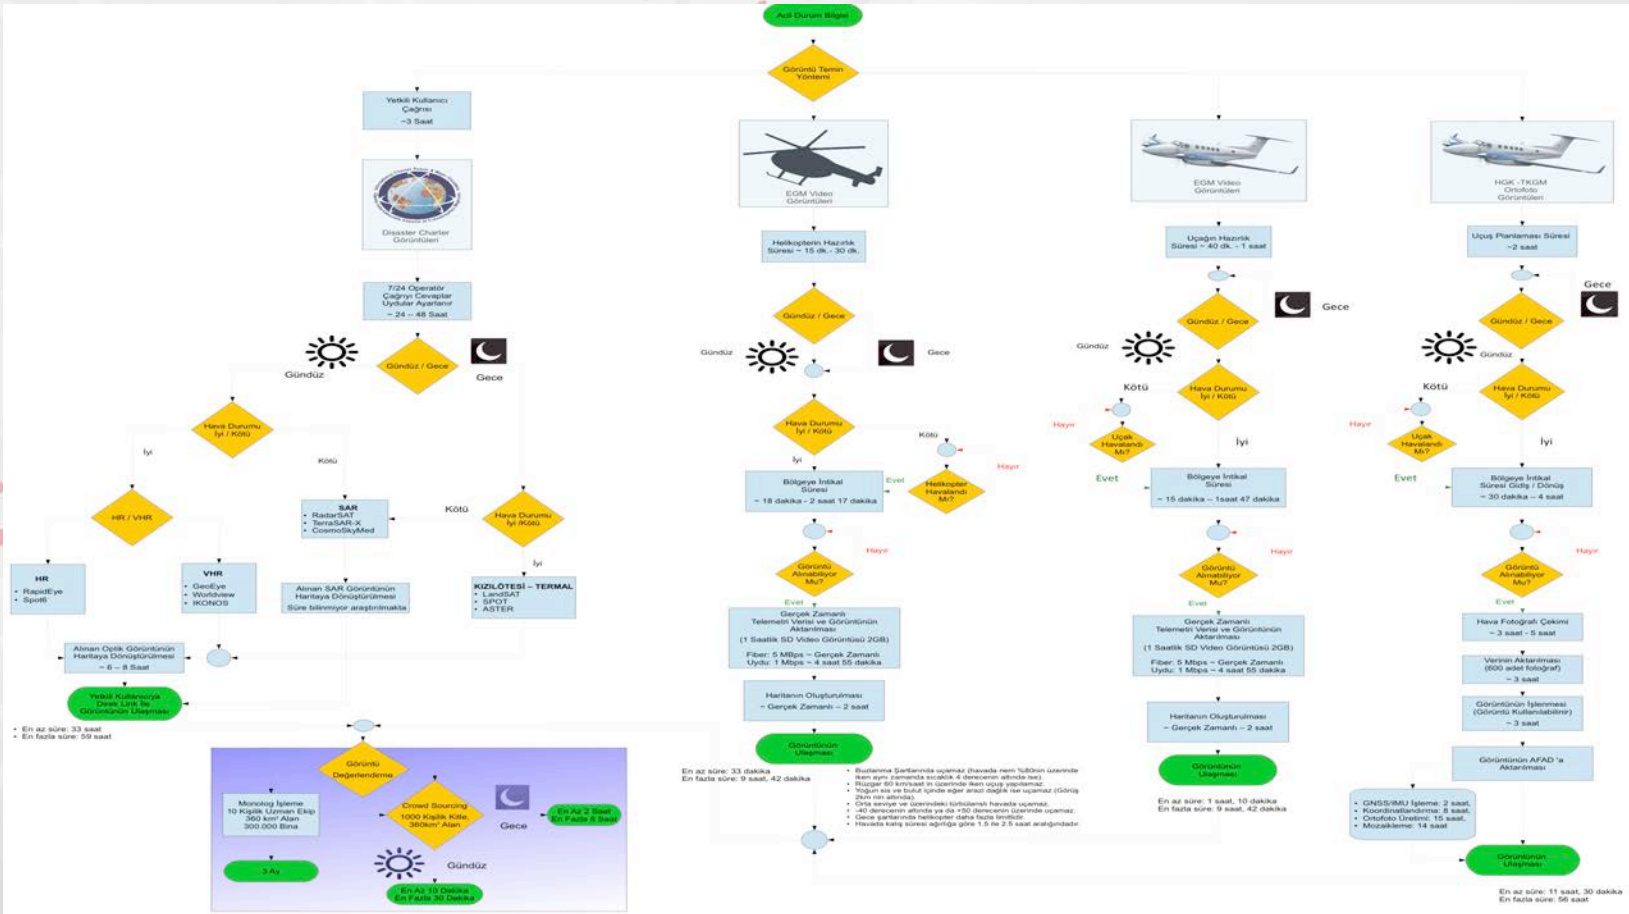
Acil Durum Bilgisi

Görüntü Temin Yöntemi

Yetkili Kullanıcı Çağrısı ~3 Saat

Disaster Charter Görüntüleri

7/24 Operatör Çağrıyı Cevaplar Uydular Ayarlanır ~ 24 – 48 Saat

Gündüz
Gündüz / Gece
Gece

Hava Durumu İyi / Kötü

İyi
Kötü

HR / VHR

SAR
• RadarSAT
• TerraSAR-X
• CosmoSkyMed

Kötü

Hava Durumu İyi /Kötü

İyi

HR
• RapidEye
• Spot6

VHR
• GeoEye
• Worldview
• IKONOS

Alınan SAR Görüntünün Haritaya Dönüştürülmesi
Süre bilinmiyor araştırılmakta

KIZILÖTESİ – TERMAL
• LandSAT
• SPOT
• ASTER

Alınan Optik Görüntünün Haritaya Dönüştürülmesi ~ 6 – 8 Saat

Yetkili Kullanıcıya Direk Link ile Görüntünün Ulaşması

• En az süre: 33 saat
• En fazla süre: 59 saat

Görüntü Değerlendirme

Monolog İşleme 10 Kişilik Uzman Ekip 360 km² Alan 300.000 Bina

Crowd Sourcing 1000 Kişilik Kitle, 360km² Alan

Gece

En Az 2 Saat En Fazla 6 Saat

3 Ay

Gündüz

En Az 10 Dakika En Fazla 30 Dakika

EGM Video Görüntüleri

Helikopterin Hazırlık Süresi ~ 15 dk.- 30 dk.

Gündüz / Gece

Gündüz
Gece

Hava Durumu İyi / Kötü

Kötü
İyi

Hayır

Bölgeye İntikal Süresi ~ 18 dakika - 2 saat 17 dakika

Evet

Helikopter Havalandı Mı?

Hayır

Görüntü Alınabiliyor Mu?

Evet

Gerçek Zamanlı Telemetri Verisi ve Görüntünün Aktarılması (1 Saatlik SD Video Görüntüsü 2GB)
Fiber: 5 MBps ~ Gerçek Zamanlı
Uydu: 1 Mbps ~ 4 saat 55 dakika

Haritanın Oluşturulması ~ Gerçek Zamanlı – 2 saat

Görüntünün Ulaşması

En az süre: 33 dakika
En fazla süre: 9 saat, 42 dakika

• Buzlanma Şartlarında uçamaz (havada nem %80nin üzerinde iken aynı zamanda sıcaklık 4 derecenin altında ise).
• Rüzgar 60 km/saat in üzerinde iken uçuş yapılamaz.
• Yoğun sis ve bulut içinde eğer arazi dağlık ise uçamaz (Görüş 2km nin altında).
• Orta seviye ve üzerindeki türbülanslı havada uçamaz.
• -40 derecenin altında ya da +50 derecenin üzerinde uçamaz.
• Gece şartlarında helikopter daha fazla limitlidir.
• Havada kalış süresi ağırlığa göre 1.5 ile 2.5 saat aralığındadır.

EGM Video Görüntüleri

Uçağın Hazırlık Süresi ~ 40 dk. - 1 saat

Gece

Gündüz / Gece

Gündüz

Kötü

Hava Durumu İyi / Kötü

Hayır

Uçak Havalandı Mı?

İyi

Evet

Bölgeye İntikal Süresi ~ 15 dakika – 1saat 47 dakika

Hayır

Görüntü Alınabiliyor Mu?

Evet

Gerçek Zamanlı Telemetri Verisi ve Görüntünün Aktarılması (1 Saatlik SD Video Görüntüsü 2GB)
Fiber: 5 Mbps ~ Gerçek Zamanlı
Uydu: 1 Mbps ~ 4 saat 55 dakika

Haritanın Oluşturulması ~ Gerçek Zamanlı – 2 saat

Görüntünün Ulaşması

En az süre: 1 saat, 10 dakika
En fazla süre: 9 saat, 42 dakika

HGK -TKGM Ortofoto Görüntüleri

Uçuş Planlaması Süresi ~2 saat

Gece

Gündüz / Gece

Gündüz

Kötü

Hava Durumu İyi / Kötü

Hayır

Uçak Havalandı Mı?

İyi

Evet

Bölgeye İntikal Süresi Gidiş / Dönüş ~ 30 dakika – 4 saat

Hayır

Görüntü Alınabiliyor Mu?

Evet

Hava Fotoğrafı Çekimi ~ 3 saat - 5 saat

Verinin Aktarılması (600 adet fotoğraf) ~ 3 saat

Görüntünün İşlenmesi (Görüntü Kullanılabilir) ~ 3 saat

Görüntünün AFAD 'a Aktarılması

• GNSS/IMU İşleme: 2 saat,
• Koordinatlandırma: 8 saat,
• Ortofoto Üretimi: 15 saat,
• Mozaikleme: 14 saat

Görüntünün Ulaşması

En az süre: 11 saat, 30 dakika
En fazla süre: 56 saat